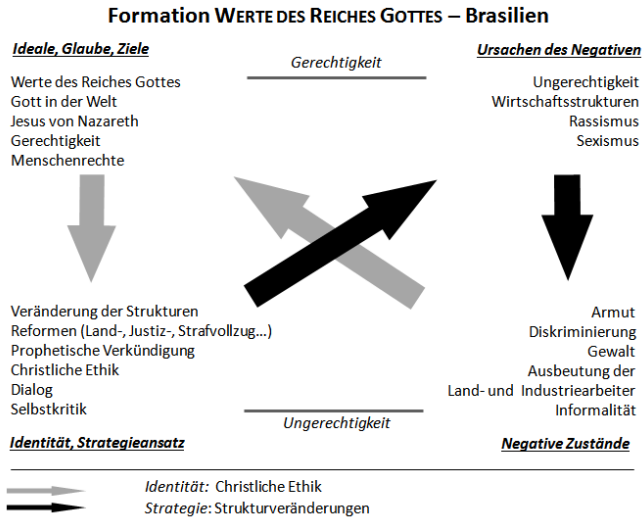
Formation WERTE DES REICHES GOTTES – Brasilien

Ideale, Glaube, Ziele

Werte des Reiches Gottes
Gott in der Welt
Jesus von Nazareth
Gerechtigkeit
Menschenrechte

Gerechtigkeit

Ursachen des Negativen

Ungerechtigkeit
Wirtschaftsstrukturen
Rassismus
Sexismus

Veränderung der Strukturen
Reformen (Land-, Justiz-, Strafvollzug...)
Prophetische Verkündigung
Christliche Ethik
Dialog
Selbstkritik

Ungerechtigkeit

Armut
Diskriminierung
Gewalt
Ausbeutung der
Land- und Industriearbeiter
Informalität

Identität, Strategieansatz

Negative Zustände

Identität: Christliche Ethik
Strategie: Strukturveränderungen